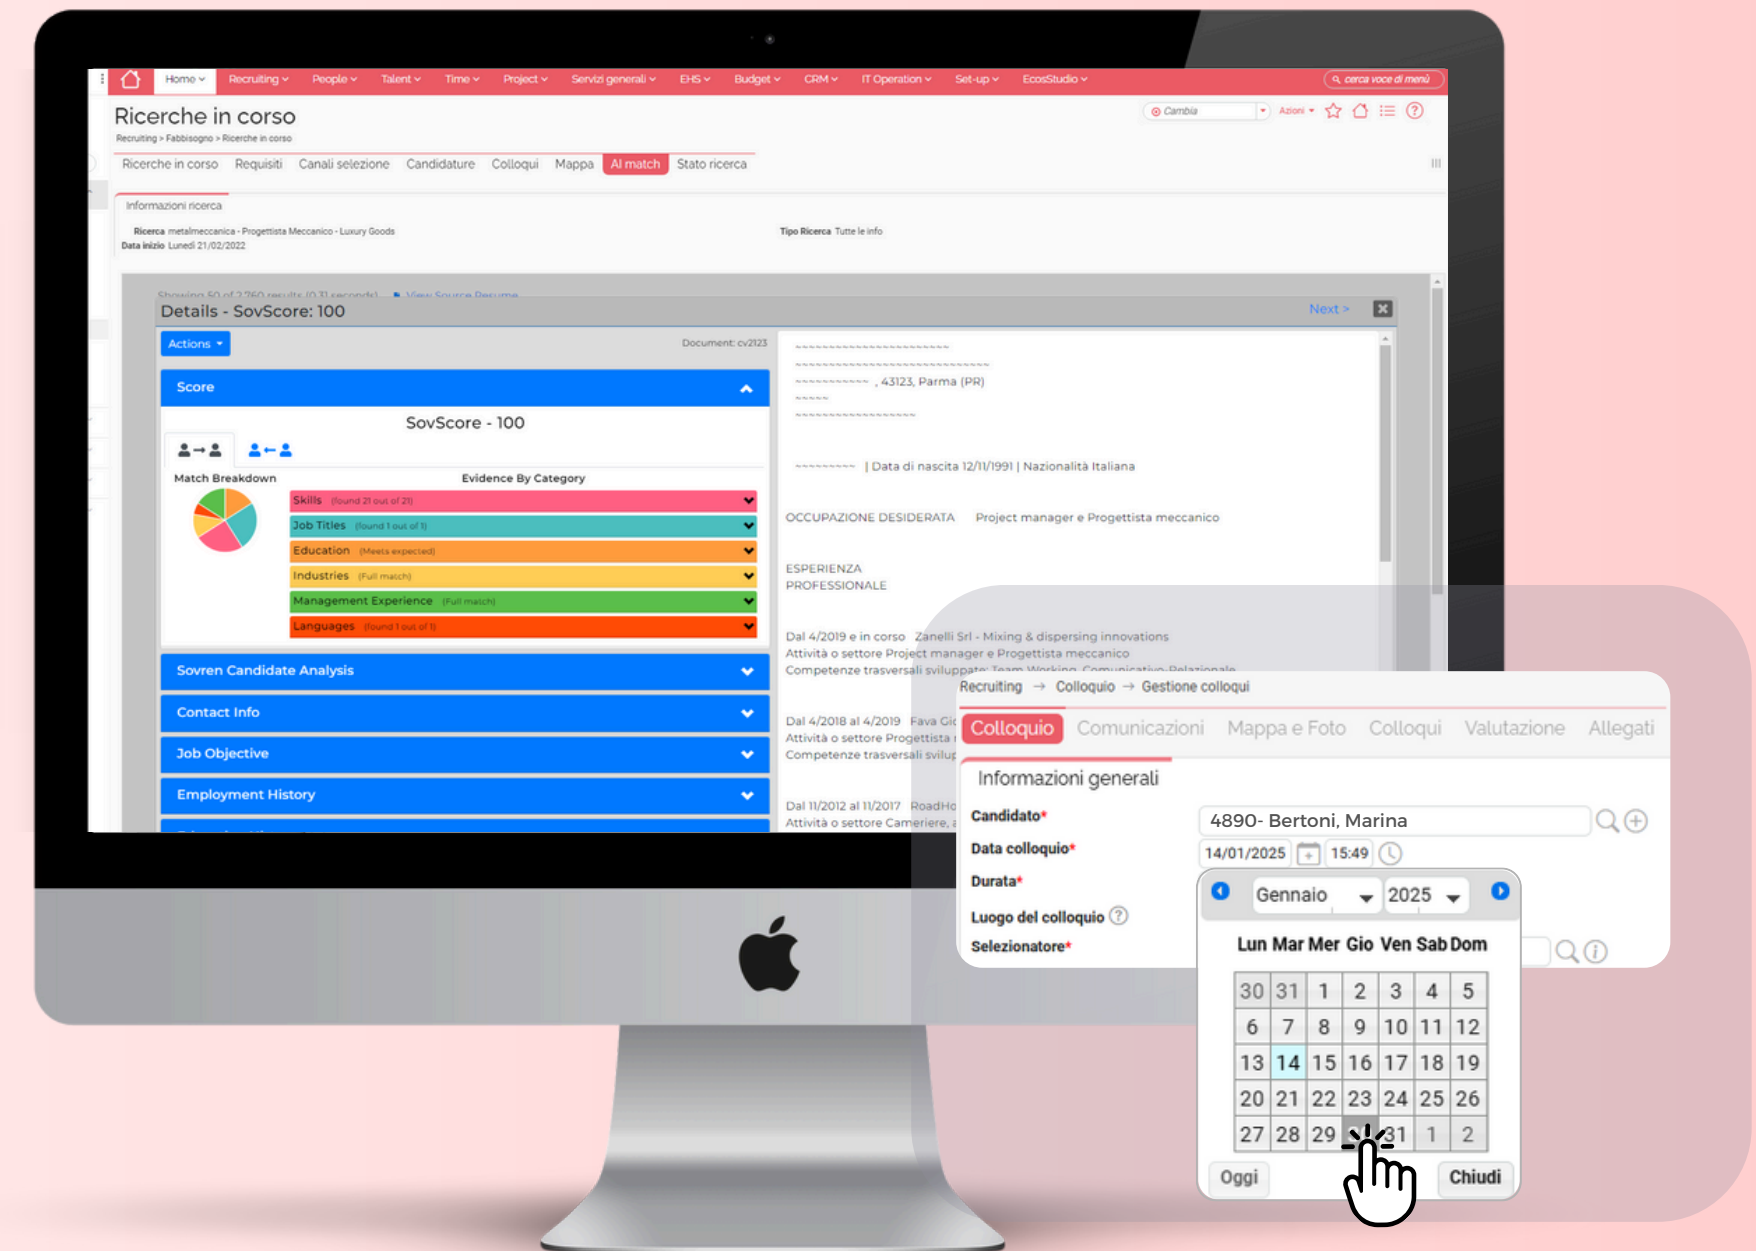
Home Recruiting People Talent Time Project Servizi generali EHS Budget CRM IT Operation Set-up EcosStudio cerca voce di menù

Ricerche in corso
Recruiting > Fabbisogno > Ricerche in corso

Cambia Azioni

Ricerche in corso Requisiti Canali selezione Candidature Colloqui Mappa AI match Stato ricerca

Informazioni ricerca
Ricerca metalmeccanica - Progettista Meccanico - Luxury Goods
Data inizio Lunedì 21/02/2022
Tipo Ricerca Tutte le info

Showing 50 of 2,760 results (0.31 seconds) View Source Resume

Details - SovScore: 100
Next >

Actions
Document: cv2123

Score
SovScore - 100
Match Breakdown
Evidence By Category
Skills (found 21 out of 21)
Job Titles (found 1 out of 1)
Education (Meets expected)
Industries (Full match)
Management Experience (Full match)
Languages (found 1 out of 1)

Sovren Candidate Analysis
Contact Info
Job Objective
Employment History

, 43123, Parma (PR)
| Data di nascita 12/11/1991 | Nazionalità Italiana

OCCUPAZIONE DESIDERATA Project manager e Progettista meccanico

ESPERIENZA PROFESSIONALE

Dal 4/2019 e in corso Zanelli Srl - Mixing & dispersing innovations
Attività o settore Project manager e Progettista meccanico
Competenze trasversali sviluppate: Team Working, Comunicativo-Relazionale

Dal 4/2018 al 4/2019 Fava Gi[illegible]
Attività o settore Progettista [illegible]
Competenze trasversali svilup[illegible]

Dal 11/2012 al 11/2017 RoadHo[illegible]
Attività o settore Cameriere, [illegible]

Recruiting → Colloquio → Gestione colloqui
Colloquio Comunicazioni Mappa e Foto Colloqui Valutazione Allegati
Informazioni generali
Candidato* 4890- Bertoni, Marina
Data colloquio* 14/01/2025 15:49
Durata*
Luogo del colloquio
Selezionatore*

Gennaio 2025
| Lun | Mar | Mer | Gio | Ven | Sab | Dom |
|---|---|---|---|---|---|---|
| 30 | 31 | 1 | 2 | 3 | 4 | 5 |
| 6 | 7 | 8 | 9 | 10 | 11 | 12 |
| 13 | 14 | 15 | 16 | 17 | 18 | 19 |
| 20 | 21 | 22 | 23 | 24 | 25 | 26 |
| 27 | 28 | 29 | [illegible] | 31 | 1 | 2 |

Oggi Chiudi